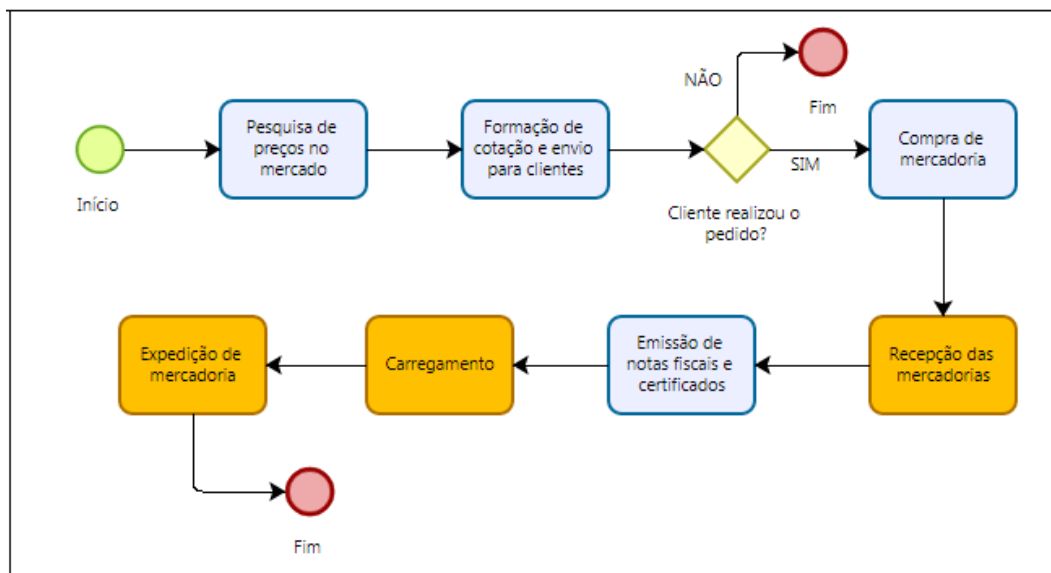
Início

Pesquisa de preços no mercado

Formação de cotação e envio para clientes

NÃO

Fim

Cliente realizou o pedido?

SIM

Compra de mercadoria

Recepção das mercadorias

Emissão de notas fiscais e certificados

Carregamento

Expedição de mercadoria

Fim